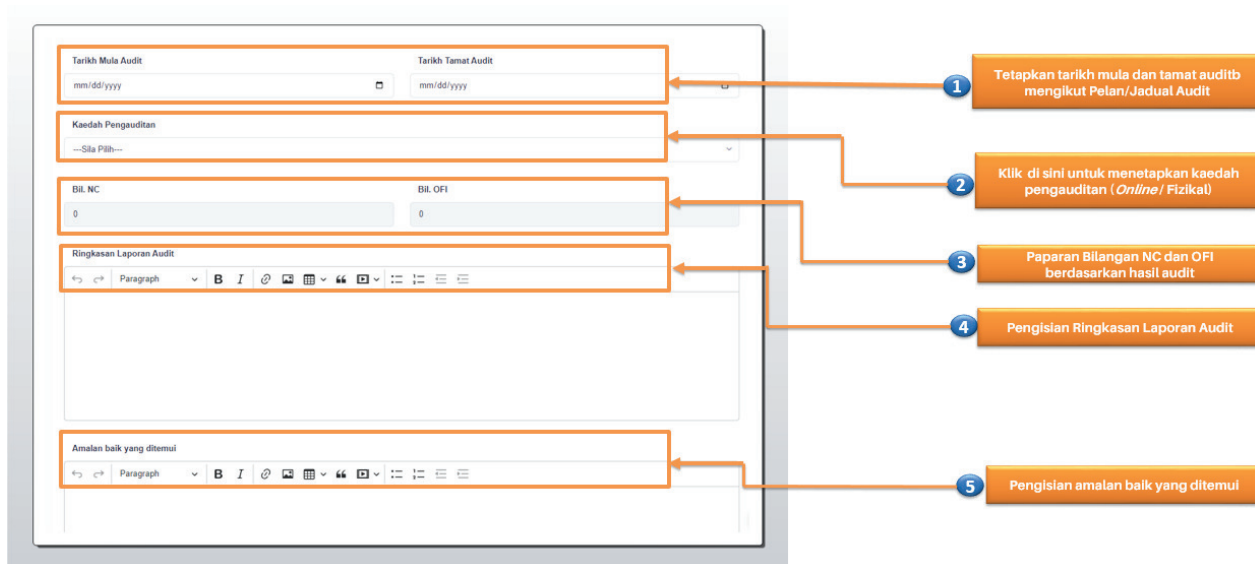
Tarikh Mula Audit
mm/dd/yyyy

Tarikh Tamat Audit
mm/dd/yyyy

Kaedah Pengauditan
---Sila Pilih---

Bil. NC
0

Bil. OFI
0

Ringkasan Laporan Audit
Paragraph B I

Amalan baik yang ditemui
Paragraph B I

1 Tetapkan tarikh mula dan tamat auditb mengikut Pelan/Jadual Audit

2 Klik di sini untuk menetapkan kaedah pengauditan (*Online* / Fizikal)

3 Paparan Bilangan NC dan OFI berdasarkan hasil audit

4 Pengisian Ringkasan Laporan Audit

5 Pengisian amalan baik yang ditemui